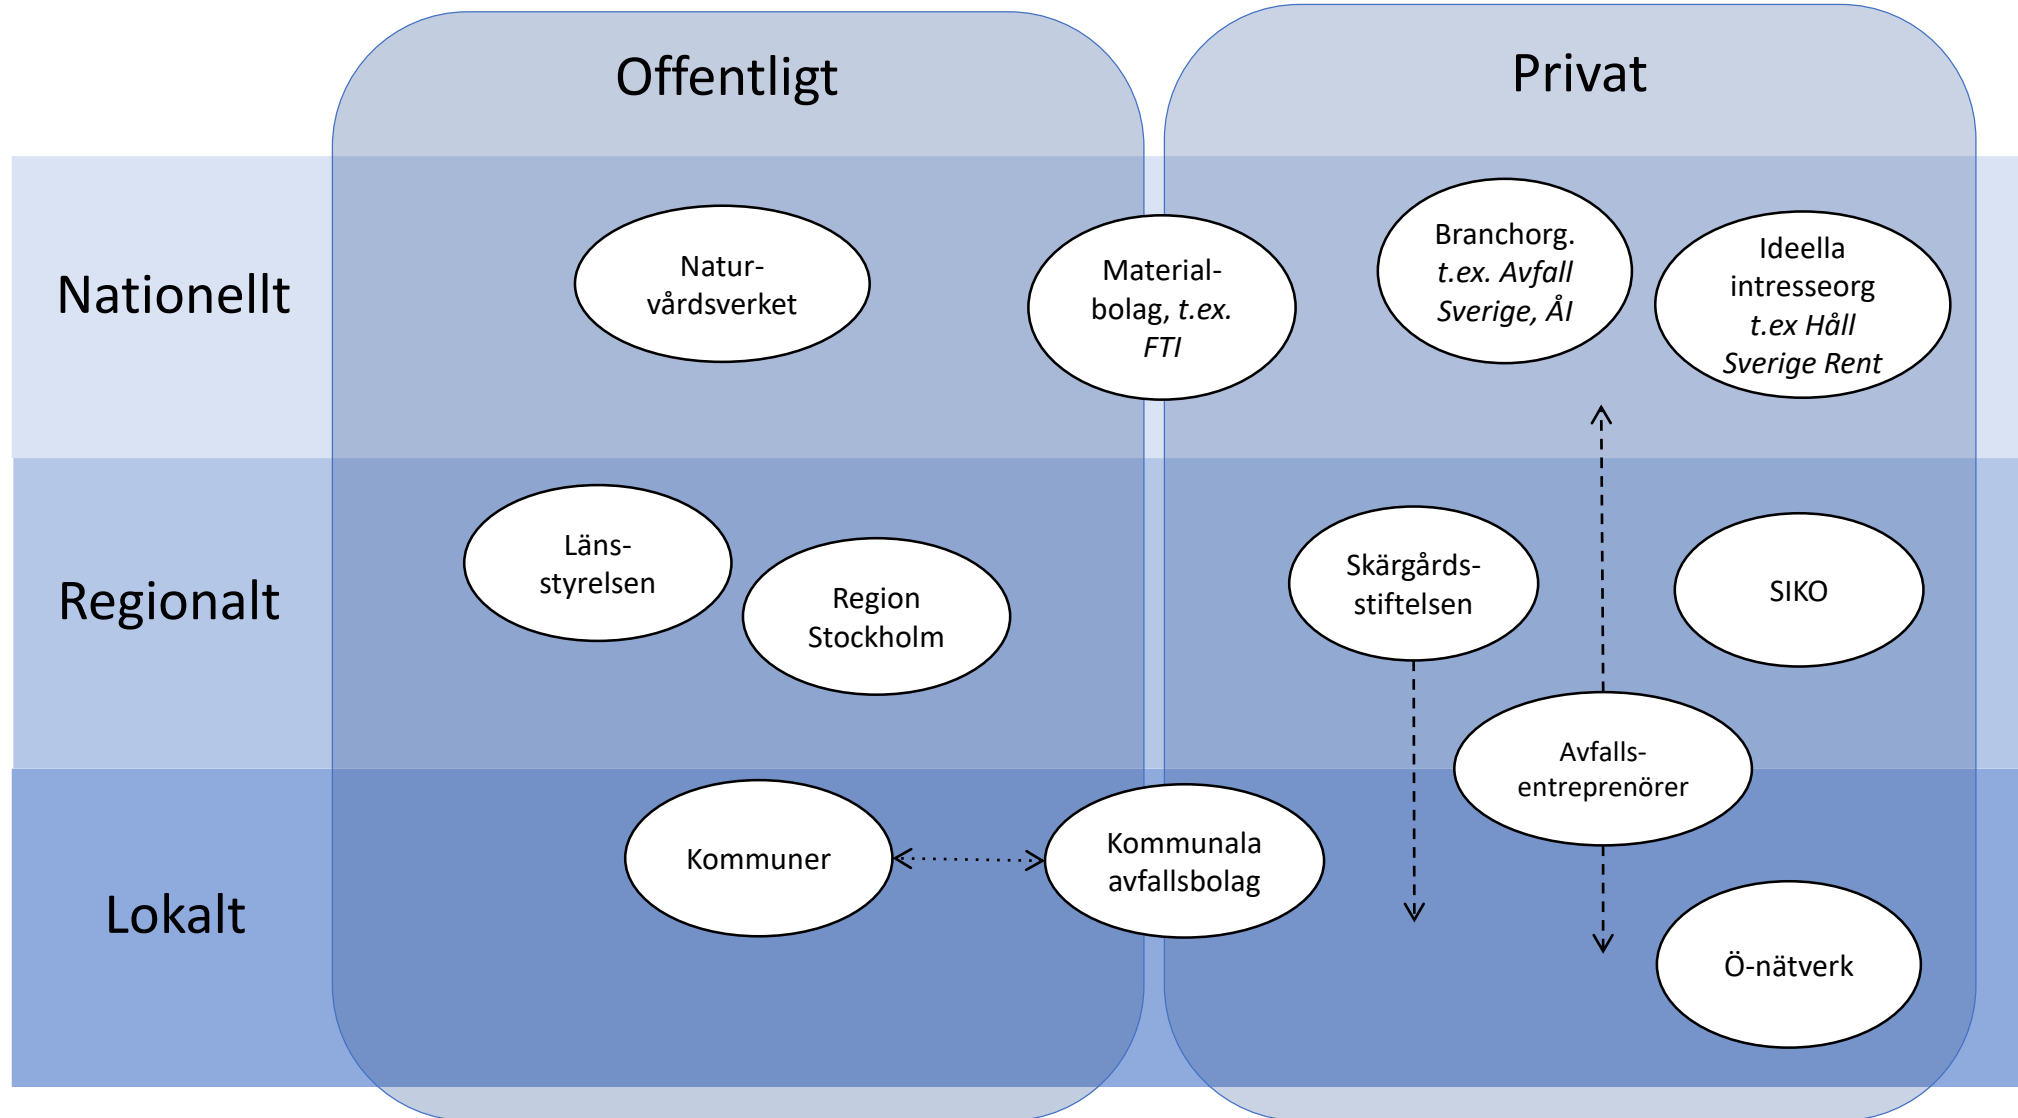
Offentligt

Privat

Nationellt

Regionalt

Lokalt

Naturvårdsverket

Materialbolag, *t.ex. FTI*

Branchorg. *t.ex. Avfall Sverige, ÅI*

Ideella intresseorg *t.ex Håll Sverige Rent*

Länsstyrelsen

Region Stockholm

Skärgårdsstiftelsen

SIKO

Avfallsentreprenörer

Kommuner

Kommunala avfallsbolag

Ö-nätverk